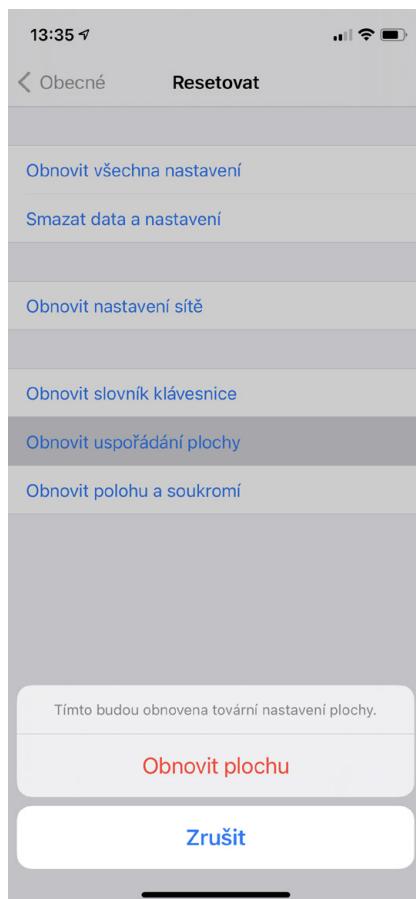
13:35

Obecné

Resetovat

Obnovit všechna nastavení

Smazat data a nastavení

Obnovit nastavení sítě

Obnovit slovník klávesnice

Obnovit uspořádání plochy

Obnovit polohu a soukromí

Tímto budou obnovena tovární nastavení plochy.

Obnovit plochu

Zrušit